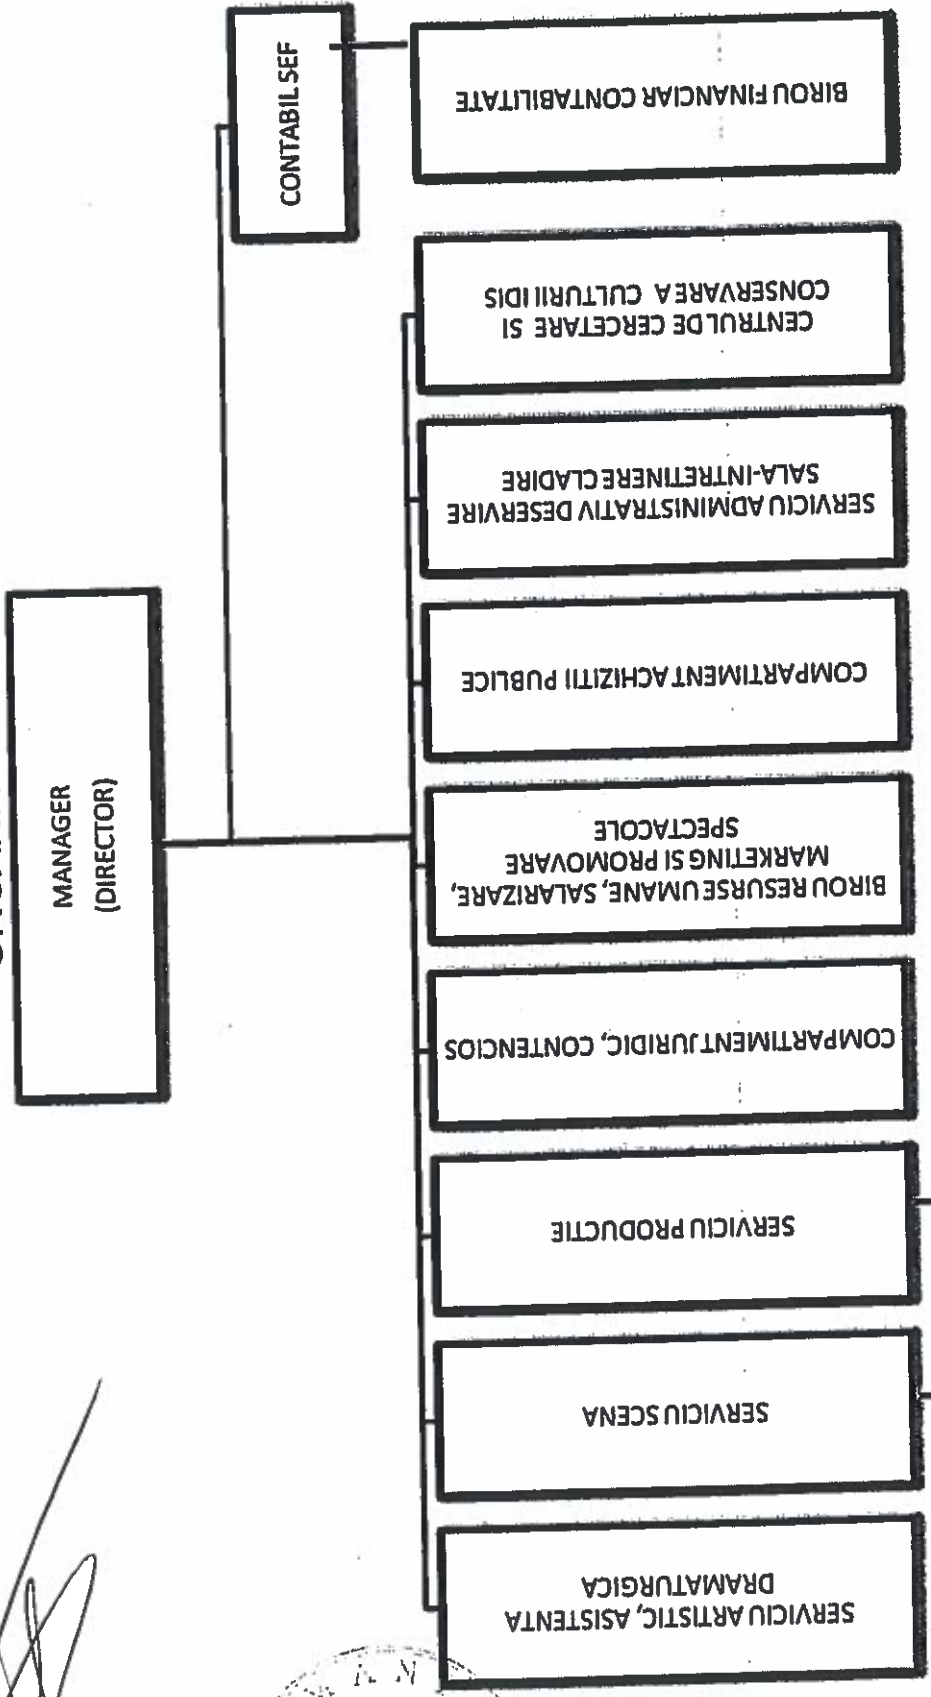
MANAGER
(DIRECTOR)

CONTABIL SEF

BIROU FINANCIAR CONTABILITATE

CENTRUL DE CERCETARE SI CONSERVAREA CULTURII IDIS

SERVICIU ADMINISTRATIV DESERVIRE SALA-INTRETINERE CLADIRE

COMPARTIMENT ACHIZITII PUBLICE

BIROU RESURSE UMANE, SALARIZARE, MARKETING SI PROMOVARE SPECTACOLE

COMPARTIMENT JURIDIC, CONTENCIOS

SERVICIU PRODUCTIE

SERVICIU SCENA

SERVICIU ARTISTIC, ASISTENTA DRAMATURGICA